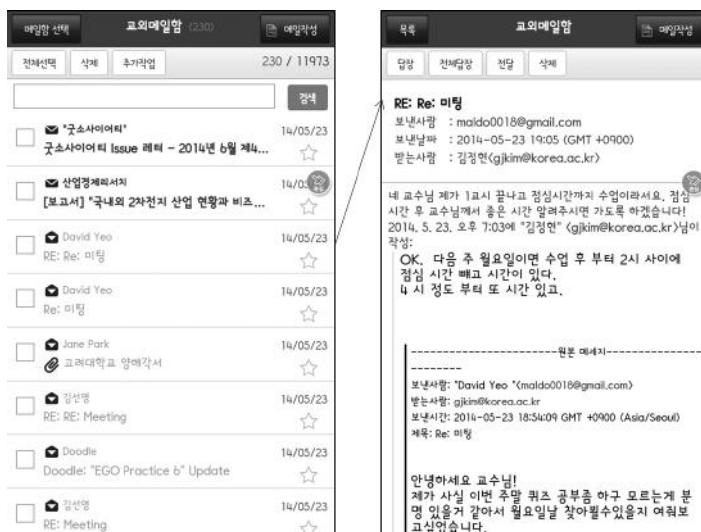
메일함 선택
교외메일함 (230)
메일작성
전체선택
삭제
추가작업
230 / 11973
검색
"굿소사이어티"
굿소사이어티 Issue 레터 – 2014년 6월 제4...
14/05/23
산업경제리서치
[보고서] "국내외 2차전지 산업 현황과 비즈...
14/05/
David Yeo
RE: Re: 미팅
14/05/23
David Yeo
Re: 미팅
14/05/23
Jane Park
고려대학교 양해각서
14/05/23
김선영
RE: RE: Meeting
14/05/23
Doodle
Doodle: "EGO Practice 6" Update
14/05/23
김선영
RE: Meeting
14/05/23

목록
교외메일함
메일작성
답장
전체답장
전달
삭제
RE: Re: 미팅
보낸사람 : maldo0018@gmail.com
보낸날짜 : 2014-05-23 19:05 (GMT +0900)
받는사람 : 김정현(gjkim@korea.ac.kr)

네 교수님 제가 1교시 끝나고 점심시간까지 수업이라서요. 점심 시간 후 교수님께서 좋은 시간 알려주시면 가도록 하겠습니다!
2014. 5. 23. 오후 7:03에 "김정현" (gjkim@korea.ac.kr)님이 작성:
OK. 다음 주 월요일이면 수업 후 부터 2시 사이에 점심 시간 빼고 시간이 있다.
4 시 정도 부터 또 시간 있고.

----------------------------원본 메세지----------------------------
보낸사람: "David Yeo "<maldo0018@gmail.com>
받는사람: gjkim@korea.ac.kr
보낸시간: 2014-05-23 18:54:09 GMT +0900 (Asia/Seoul)
제목: Re: 미팅

안녕하세요 교수님!
제가 사실 이번 주말 퀴즈 공부좀 하구 모르는게 분명 있을거 같아서 월요일날 찾아뵐수있을지 여쭤보고싶었습니다.